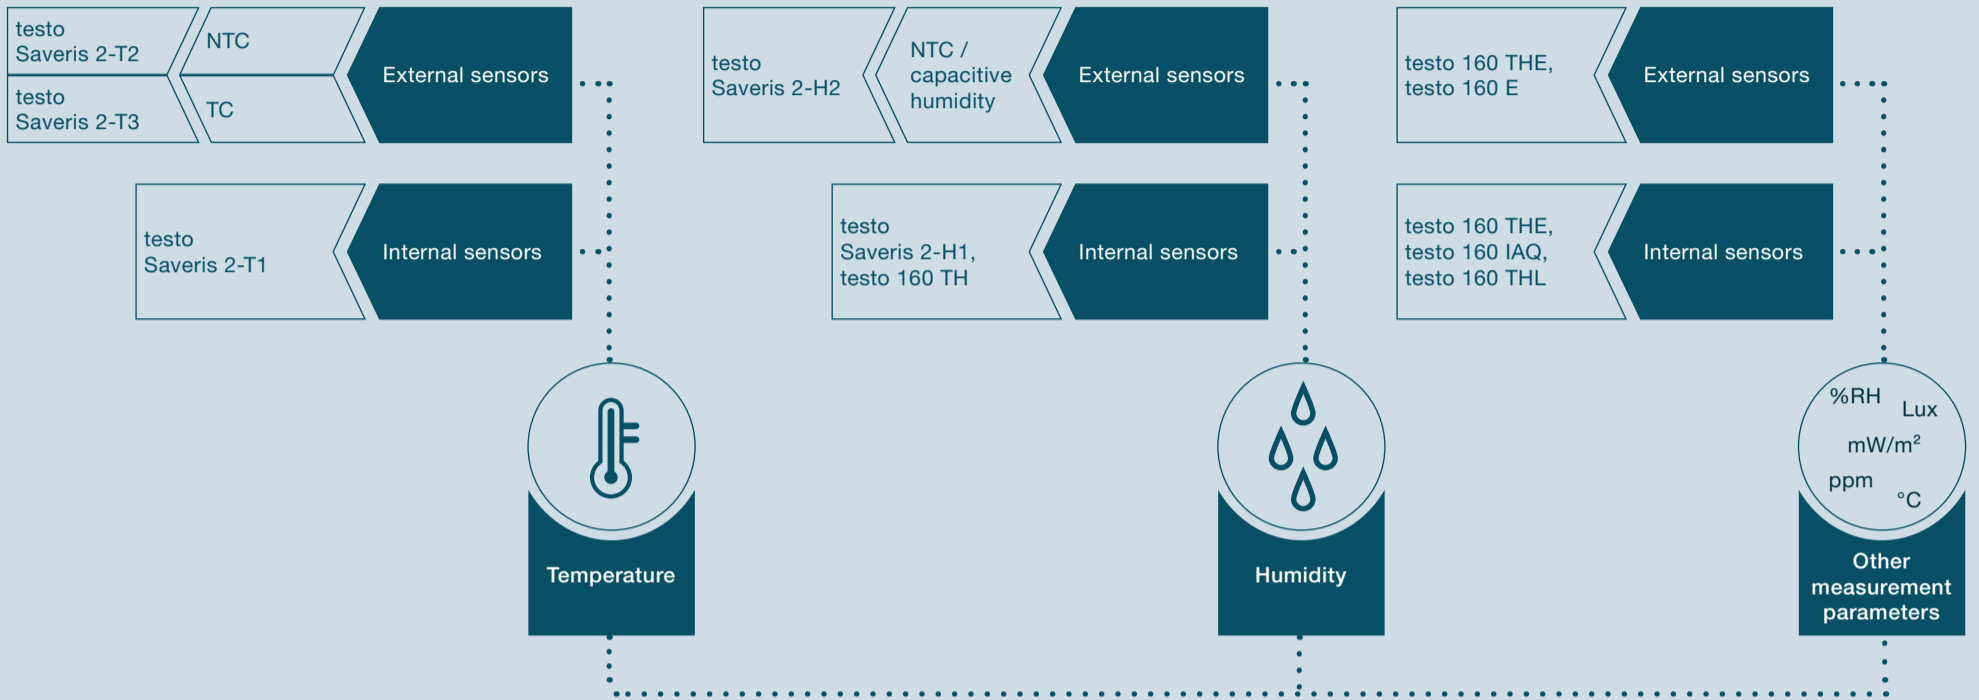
testo Saveris 2-T2

NTC

testo Saveris 2-T3

TC

External sensors

testo Saveris 2-T1

Internal sensors

Temperature

testo Saveris 2-H2

NTC / capacitive humidity

External sensors

testo Saveris 2-H1, testo 160 TH

Internal sensors

Humidity

testo 160 THE, testo 160 E

External sensors

testo 160 THE, testo 160 IAQ, testo 160 THL

Internal sensors

%RH

Lux

mW/m$^2$

ppm

°C

Other measurement parameters